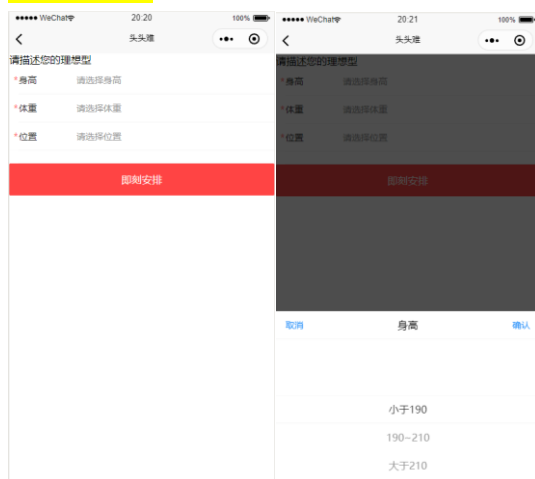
●●●●● WeChat 20:20 100%
头头撞
请描述您的理想型
*身高 请选择身高
*体重 请选择体重
*位置 请选择位置
即刻安排

●●●●● WeChat 20:21 100%
头头撞
请描述您的理想型
*身高 请选择身高
*体重 请选择体重
*位置 请选择位置
即刻安排
取消 身高 确认
小于190
190~210
大于210